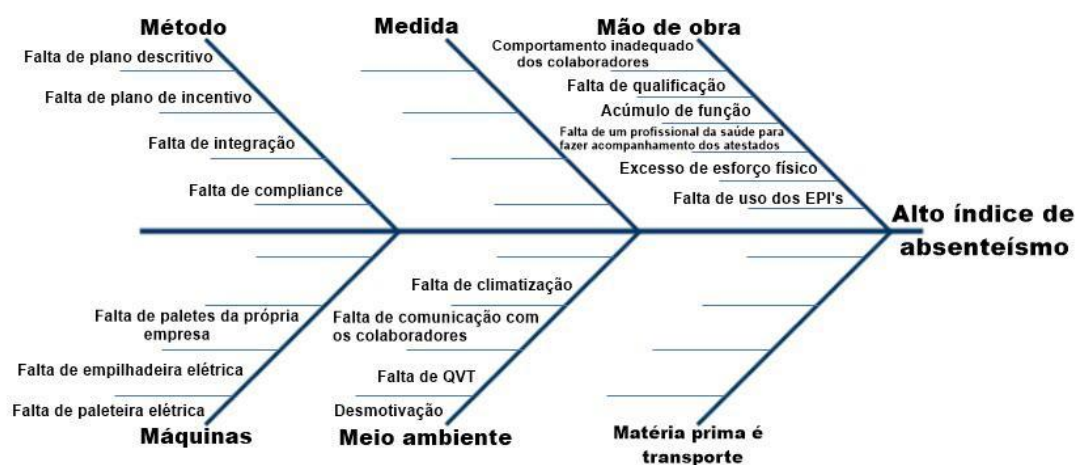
Método

Falta de plano descritivo

Falta de plano de incentivo

Falta de integração

Falta de compliance

Medida

Mão de obra

Comportamento inadequado dos colaboradores

Falta de qualificação

Acúmulo de função

Falta de um profissional da saúde para fazer acompanhamento dos atestados

Excesso de esforço físico

Falta de uso dos EPI's

Alto índice de absenteísmo

Falta de paletes da própria empresa

Falta de empilhadeira elétrica

Falta de paleteira elétrica

Máquinas

Falta de climatização

Falta de comunicação com os colaboradores

Falta de QVT

Desmotivação

Meio ambiente

Matéria prima é transporte